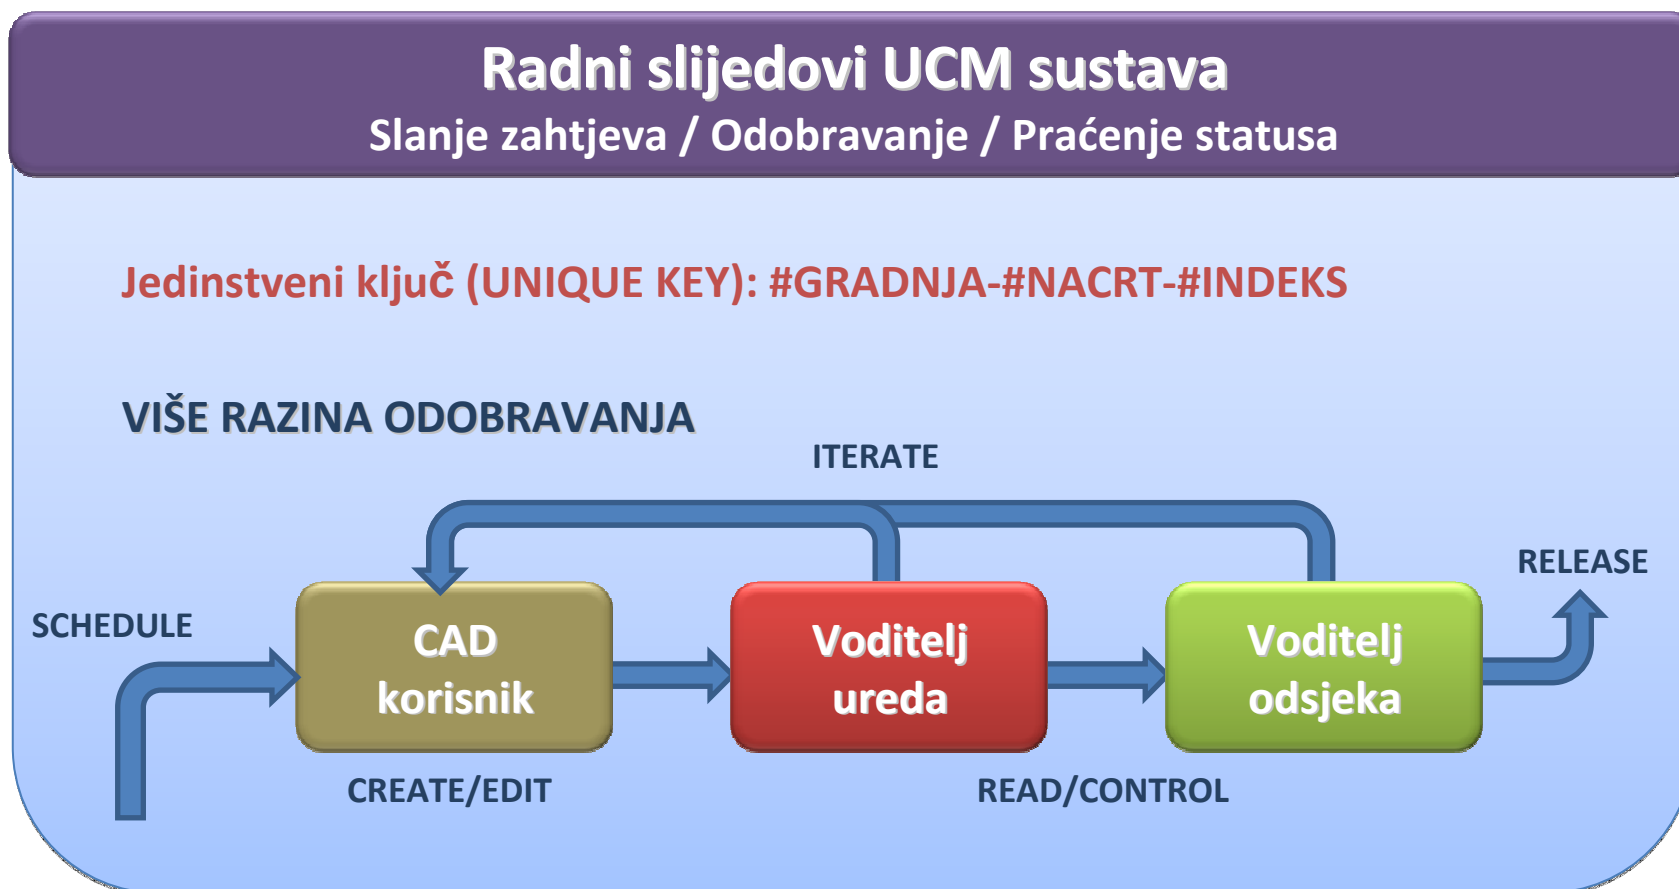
Radni slijedovi UCM sustava
Slanje zahtjeva / Odobravanje / Praćenje statusa

Jedinstveni ključ (UNIQUE KEY): #GRADNJA-#NACRT-#INDEKS

VIŠE RAZINA ODOBRAVANJA

ITERATE

SCHEDULE

CAD korisnik

Voditelj ureda

Voditelj odsjeka

RELEASE

CREATE/EDIT

READ/CONTROL